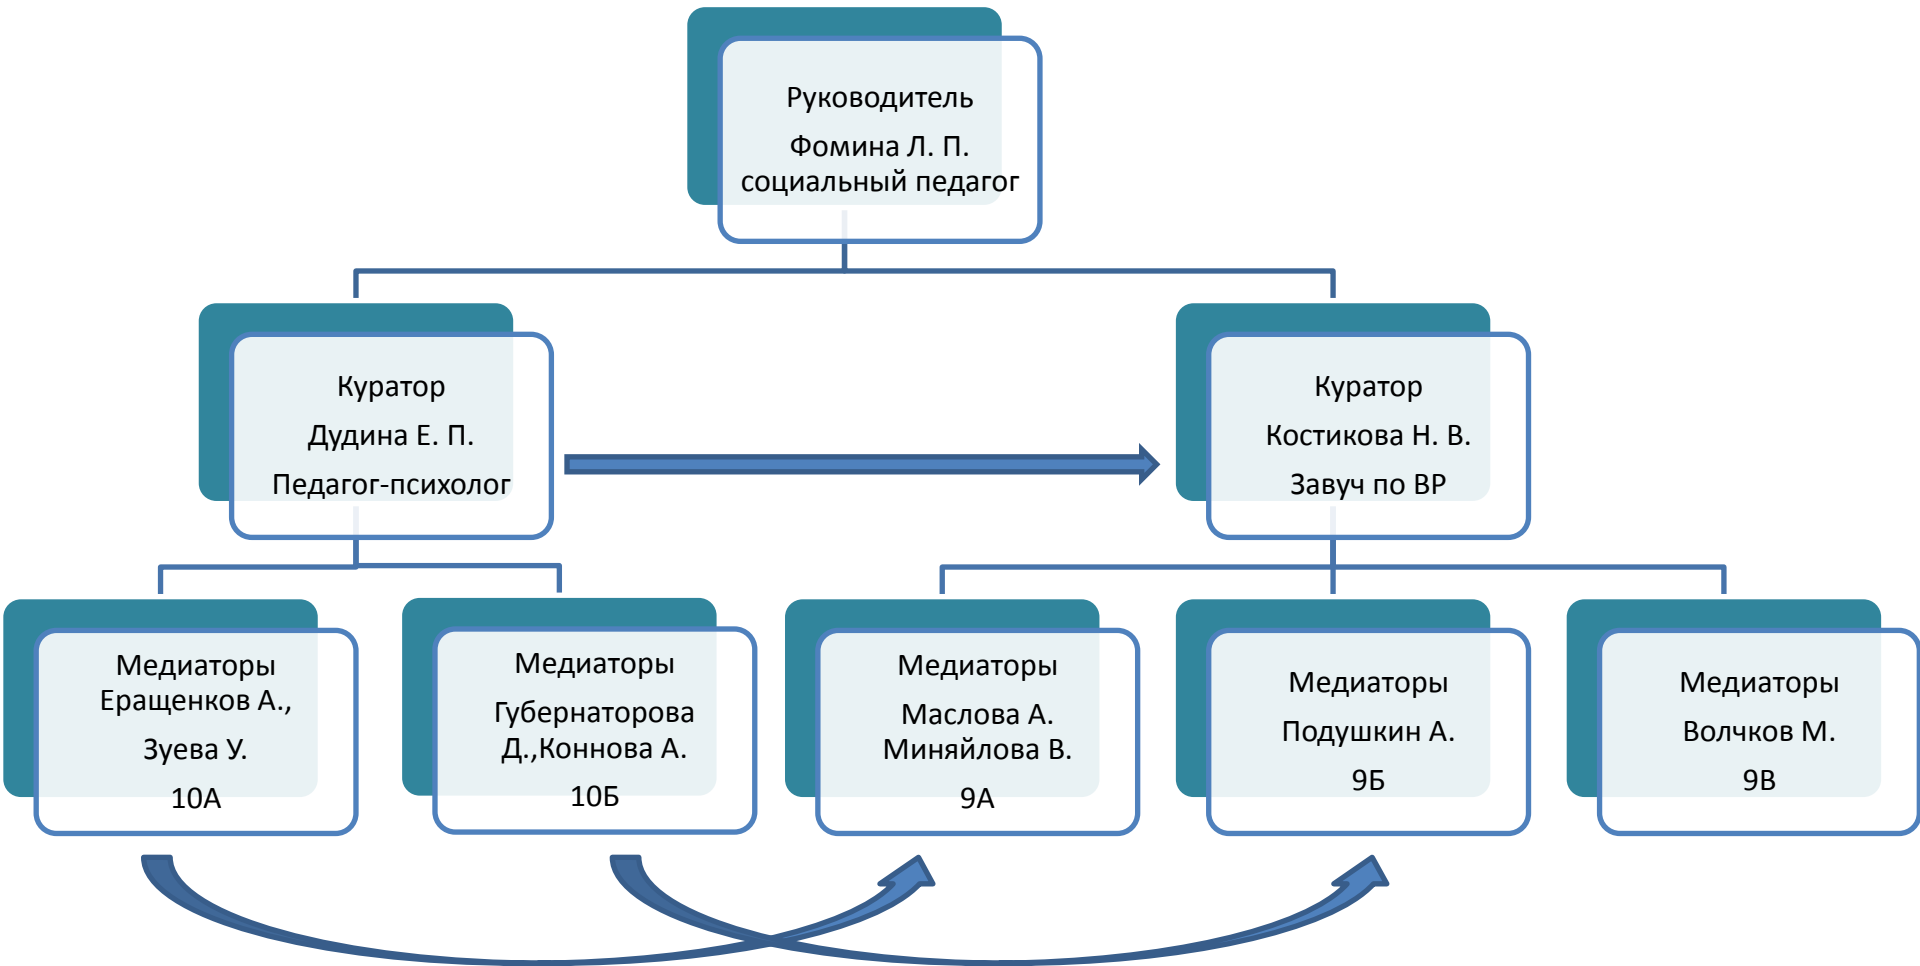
Руководитель
Фомина Л. П.
социальный педагог

Куратор
Дудина Е. П.
Педагог-психолог

Куратор
Костикова Н. В.
Завуч по ВР

Медиаторы
Еращенков А.,
Зуева У.
10А

Медиаторы
Губернаторова Д.,Коннова А.
10Б

Медиаторы
Маслова А.
Миняйлова В.
9А

Медиаторы
Подушкин А.
9Б

Медиаторы
Волчков М.
9В